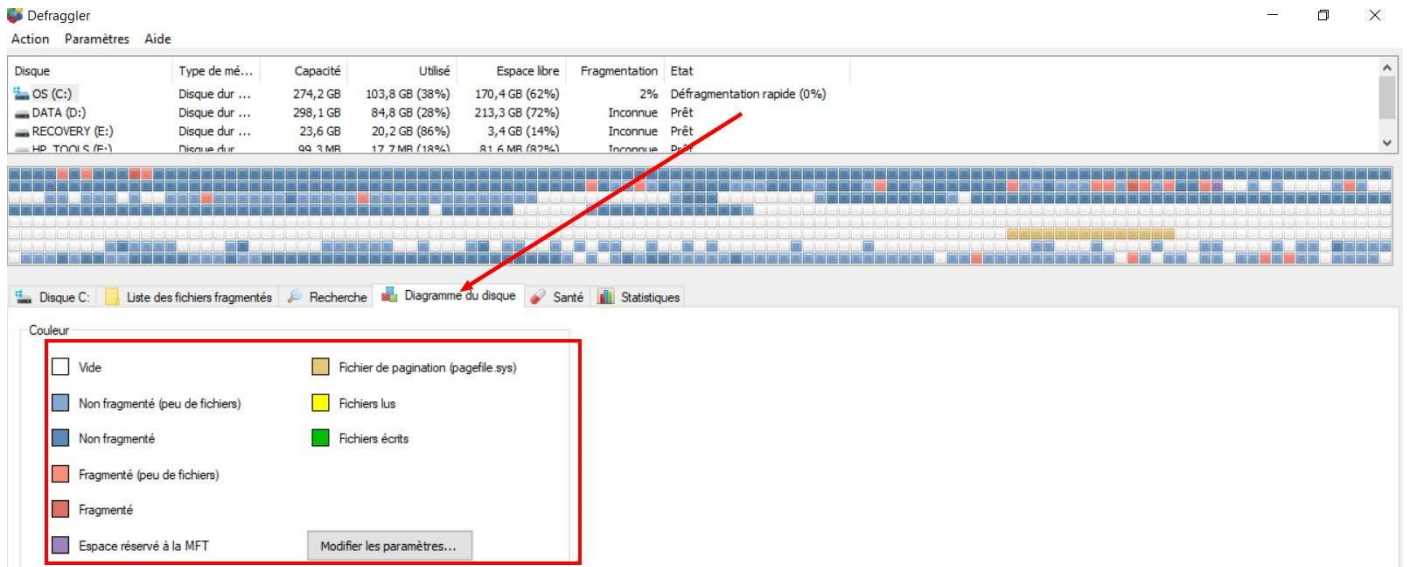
Defraggler

Action Paramètres Aide

| Disque | Type de mé... | Capacité | Utilisé | Espace libre | Fragmentation | Etat |
|---|---|---|---|---|---|---|
| OS (C:) | Disque dur ... | 274,2 GB | 103,8 GB (38%) | 170,4 GB (62%) | 2% | Défragmentation rapide (0%) |
| DATA (D:) | Disque dur ... | 298,1 GB | 84,8 GB (28%) | 213,3 GB (72%) | Inconnue | Prêt |
| RECOVERY (E:) | Disque dur ... | 23,6 GB | 20,2 GB (86%) | 3,4 GB (14%) | Inconnue | Prêt |
| HP_TOOLS (F:) | Disque dur | 99,3 MB | 17,7 MB (18%) | 81,6 MB (82%) | Inconnue | Prêt |

Disque C: Liste des fichiers fragmentés Recherche Diagramme du disque Santé Statistiques

Couleur

Vide
Non fragmenté (peu de fichiers)
Non fragmenté
Fragmenté (peu de fichiers)
Fragmenté
Espace réservé à la MFT
Fichier de pagination (pagefile.sys)
Fichiers lus
Fichiers écrits
Modifier les paramètres...